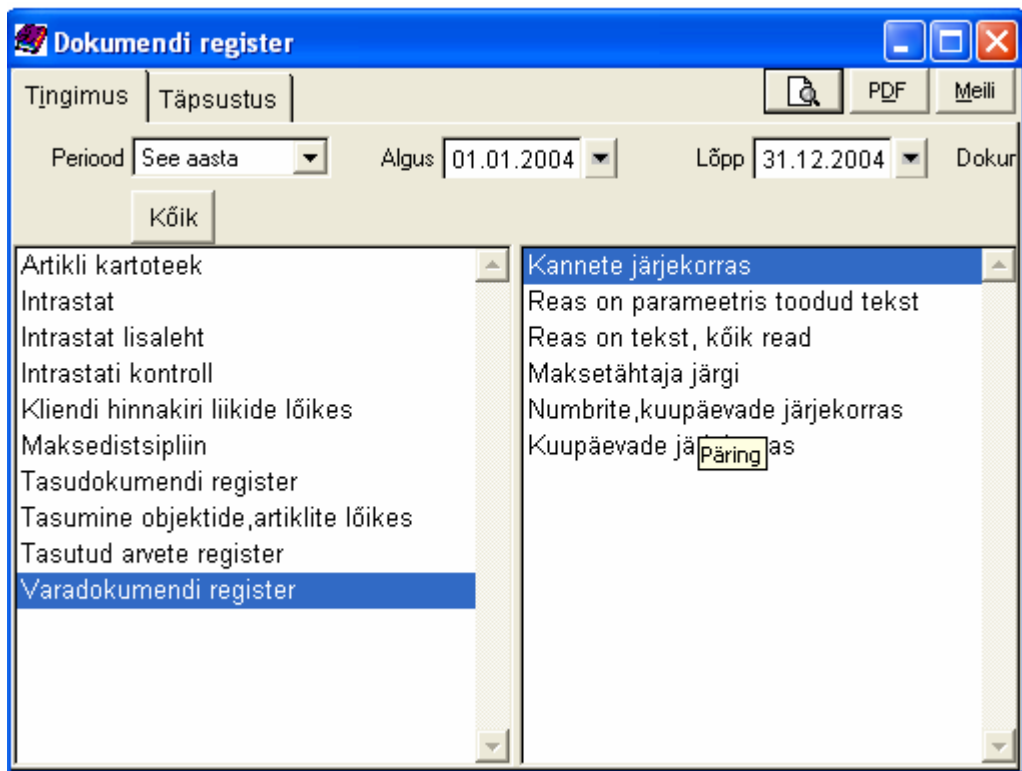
Dokumendi register

Tingimus Täpsustus

PDF Meili

Periood See aasta Algus 01.01.2004 Lõpp 31.12.2004 Dokur

Kõik

Artikli kartoteek
Intrastat
Intrastat lisaleht
Intrastati kontroll
Kliendi hinnakiri liikide lõikes
Maksedistsipliin
Tasudokumendi register
Tasumine objektide,artiklite lõikes
Tasutud arvete register
Varadokumendi register

Kannete järjekorras
Reas on parameetris toodud tekst
Reas on tekst, kõik read
Maksetähtaja järgi
Numbrite,kuupäevade järjekorras
Kuupäevade jä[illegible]as

Päring